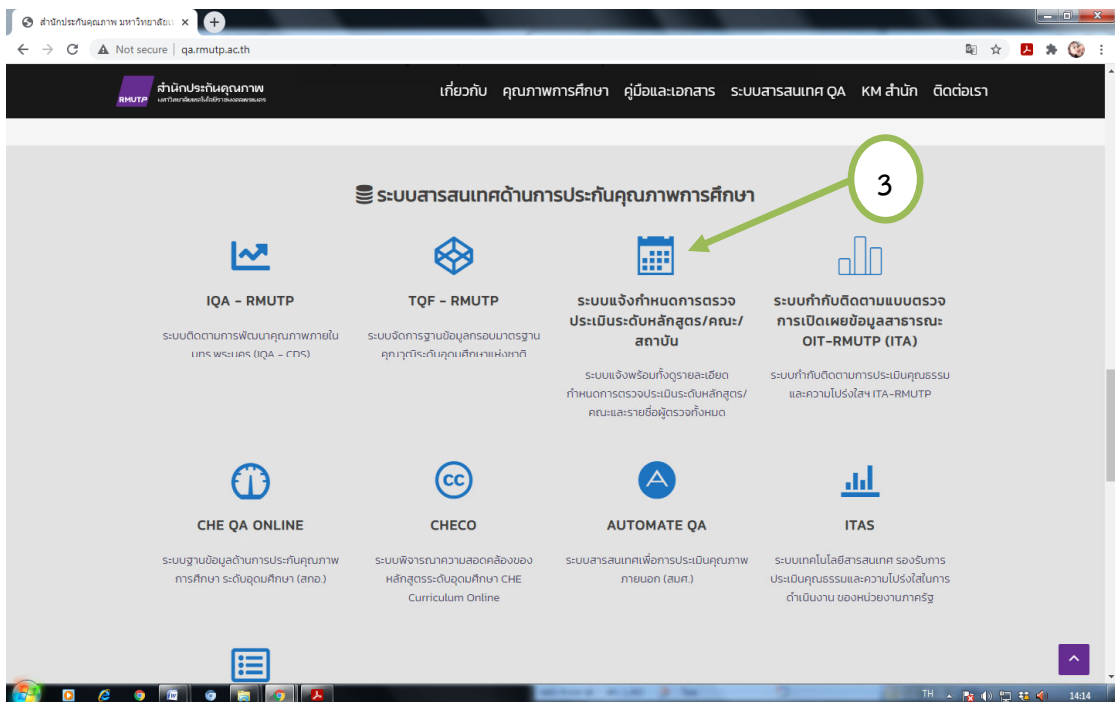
สำนักประกันคุณภาพ มหาวิทยาลัยเ ×

Not secure | qa.rmutp.ac.th

RMUTP สำนักประกันคุณภาพ มหาวิทยาลัยเทคโนโลยีราชมงคลพระนคร

เกี่ยวกับ คุณภาพการศึกษา คู่มือและเอกสาร ระบบสารสนเทศ QA KM สำนัก ติดต่อเรา

ระบบสารสนเทศด้านการประกันคุณภาพการศึกษา

3

IQA - RMUTP

ระบบติดตามการพัฒนาคุณภาพภายใน มทร.พระนคร (IQA - CDS)

TQF - RMUTP

ระบบจัดการฐานข้อมูลกรอบมาตรฐานคุณวุฒิระดับอุดมศึกษาแห่งชาติ

ระบบแจ้งกำหนดการตรวจประเมินระดับหลักสูตร/คณะ/สถาบัน

ระบบแจ้งพร้อมทั้งดูรายละเอียดกำหนดการตรวจประเมินระดับหลักสูตร/คณะและรายชื่อผู้ตรวจทั้งหมด

ระบบกำกับติดตามแบบตรวจการเปิดเผยข้อมูลสาธารณะ OIT-RMUTP (ITA)

ระบบกำกับติดตามการประเมินคุณธรรมและความโปร่งใสฯ ITA-RMUTP

CHE QA ONLINE

ระบบฐานข้อมูลด้านการประกันคุณภาพการศึกษา ระดับอุดมศึกษา (สกอ.)

CHECO

ระบบพิจารณาความสอดคล้องของหลักสูตรระดับอุดมศึกษา CHE Curriculum Online

AUTOMATE QA

ระบบสารสนเทศเพื่อการประเมินคุณภาพภายนอก (สมศ.)

ITAS

ระบบเทคโนโลยีสารสนเทศ รองรับการประเมินคุณธรรมและความโปร่งใสในการดำเนินงาน ของหน่วยงานภาครัฐ

TH 14:14